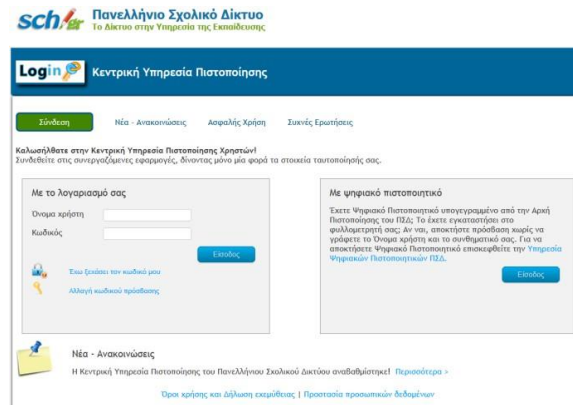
sch.gr Πανελλήνιο Σχολικό Δίκτυο
Το Δίκτυο στην Υπηρεσία της Εκπαίδευσης

Login Κεντρική Υπηρεσία Πιστοποίησης

Σύνδεση | Νέα - Ανακοινώσεις | Ασφαλής Χρήση | Συχνές Ερωτήσεις

Καλωσήλθατε στην Κεντρική Υπηρεσία Πιστοποίησης Χρηστών!
Συνδεθείτε στις συνεργαζόμενες εφαρμογές, δίνοντας μόνο μία φορά τα στοιχεία ταυτοποίησής σας.

Με το λογαριασμό σας

Όνομα χρήστη
Κωδικός

Είσοδος

Έχω ξεχάσει τον κωδικό μου

Αλλαγή κωδικού πρόσβασης

Με ψηφιακό πιστοποιητικό

Έχετε Ψηφιακό Πιστοποιητικό υπογεγραμμένο από την Αρχή Πιστοποίησης του ΠΣΔ; Το έχετε εγκαταστήσει στο φυλλομετρητή σας; Αν ναι, αποκτήστε πρόσβαση χωρίς να γράφετε το Όνομα χρήστη και το συνθηματικό σας. Για να αποκτήσετε Ψηφιακό Πιστοποιητικό επισκεφθείτε την Υπηρεσία Ψηφιακών Πιστοποιητικών ΠΣΔ.

Είσοδος

Νέα - Ανακοινώσεις

Η Κεντρική Υπηρεσία Πιστοποίησης του Πανελλήνιου Σχολικού Δικτύου αναβαθμίστηκε! Περισσότερα >

Όροι χρήσης και Δήλωση εχεμύθειας | Προστασία προσωπικών δεδομένων